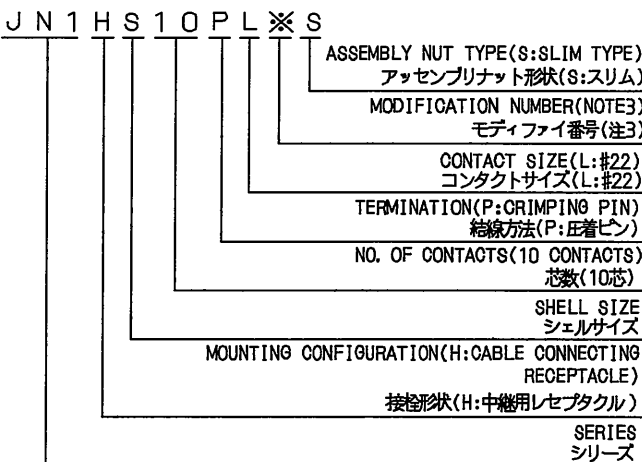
J N 1 H S 1 0 P L ※ S

ASSEMBLY NUT TYPE(S:SLIM TYPE)
アッセンブリナット形状(S:スリム)

MODIFICATION NUMBER(NOTE3)
モディファイ番号(注3)

CONTACT SIZE(L:#22)
コンタクトサイズ(L:#22)

TERMINATION(P:CRIMPING PIN)
結線方法(P:圧着ピン)

NO. OF CONTACTS(10 CONTACTS)
芯数(10芯)

SHELL SIZE
シェルサイズ

MOUNTING CONFIGURATION(H:CABLE CONNECTING RECEPTACLE)
接栓形状(H:中継用レセプタクル)

SERIES
シリーズ